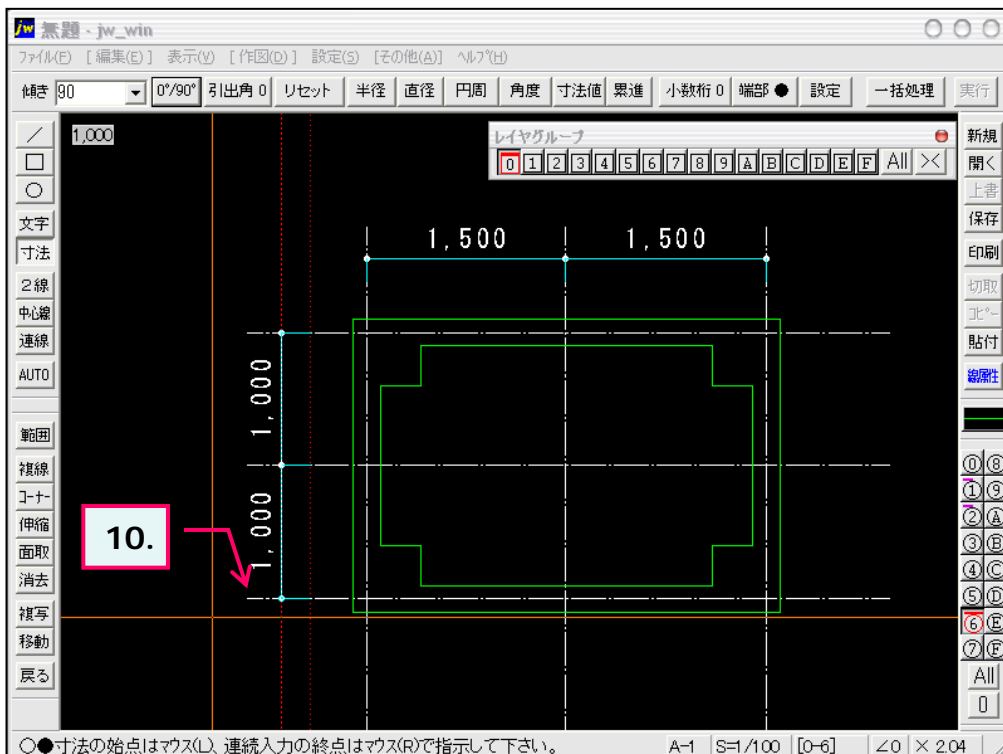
jw 無題 - jw_win

ファイル(F) [編集(E)] 表示(V) [作図(D)] 設定(S) [その他(A)] ヘルプ(H)

傾き 90 0°/90° 引出角 0 リセット 半径 直径 円周 角度 寸法値 累進 小数桁 0 端部 ● 設定 一括処理 実行

／ □ ○ 文字 寸法 ２線 中心線 連線 AUTO 範囲 複線 コーナー 伸縮 面取 消去 複写 移動 戻る

1,000

レイヤグループ
0 1 2 3 4 5 6 7 8 9 A B C D E F All ×

1,500 1,500

1,000

1,000

10.

新規 開く 上書 保存 印刷 切取 コピー 貼付 線属性

⓪⑧ ①⑨ ②Ⓐ ③Ⓑ ④Ⓒ ⑤Ⓓ ⑥Ⓔ ⑦Ⓕ All 0

○●寸法の始点はマウス(L)、連続入力の終点はマウス(R)で指示して下さい。 A-1 S=1/100 [0-6] ∠0 × 2.04